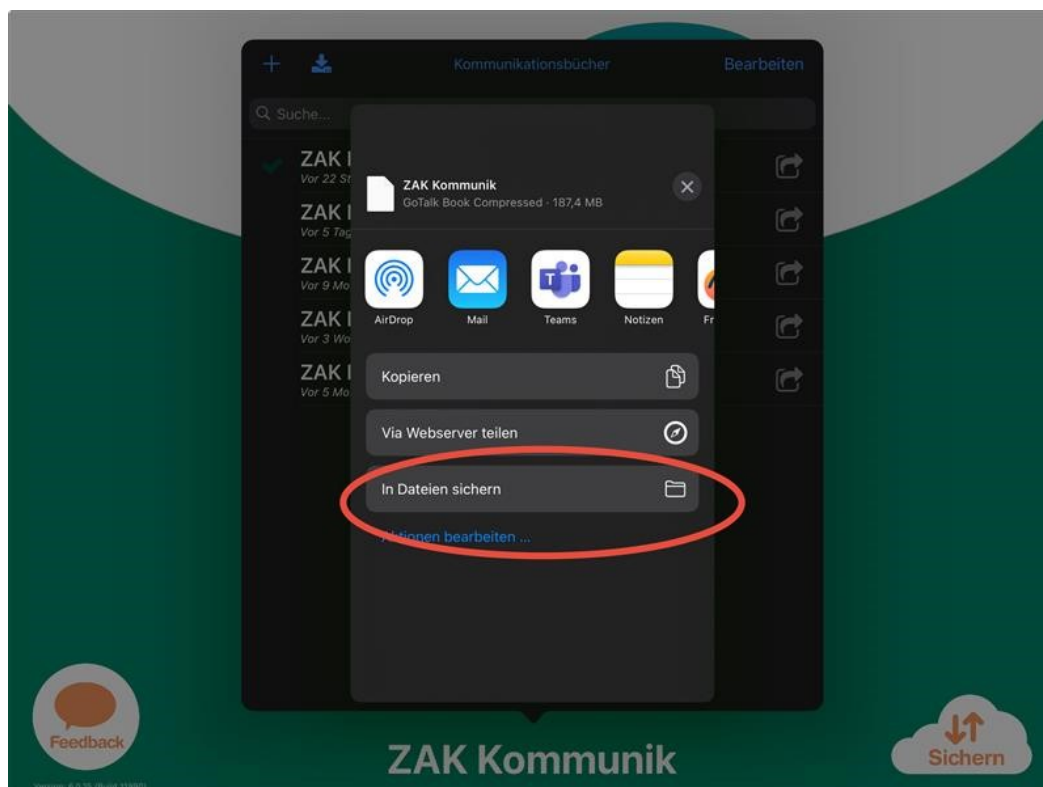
+ Kommunikationsbücher Bearbeiten

Suche...

ZAK I
Vor 22 St

ZAK I
Vor 5 Tag

ZAK I
Vor 9 Mo

ZAK I
Vor 3 Wo

ZAK I
Vor 5 Mo

ZAK Kommunik
GoTalk Book Compressed · 187,4 MB

AirDrop
Mail
Teams
Notizen
Fr

Kopieren

Via Webserver teilen

In Dateien sichern

Aktionen bearbeiten ...

Feedback

Version: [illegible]

ZAK Kommunik

Sichern